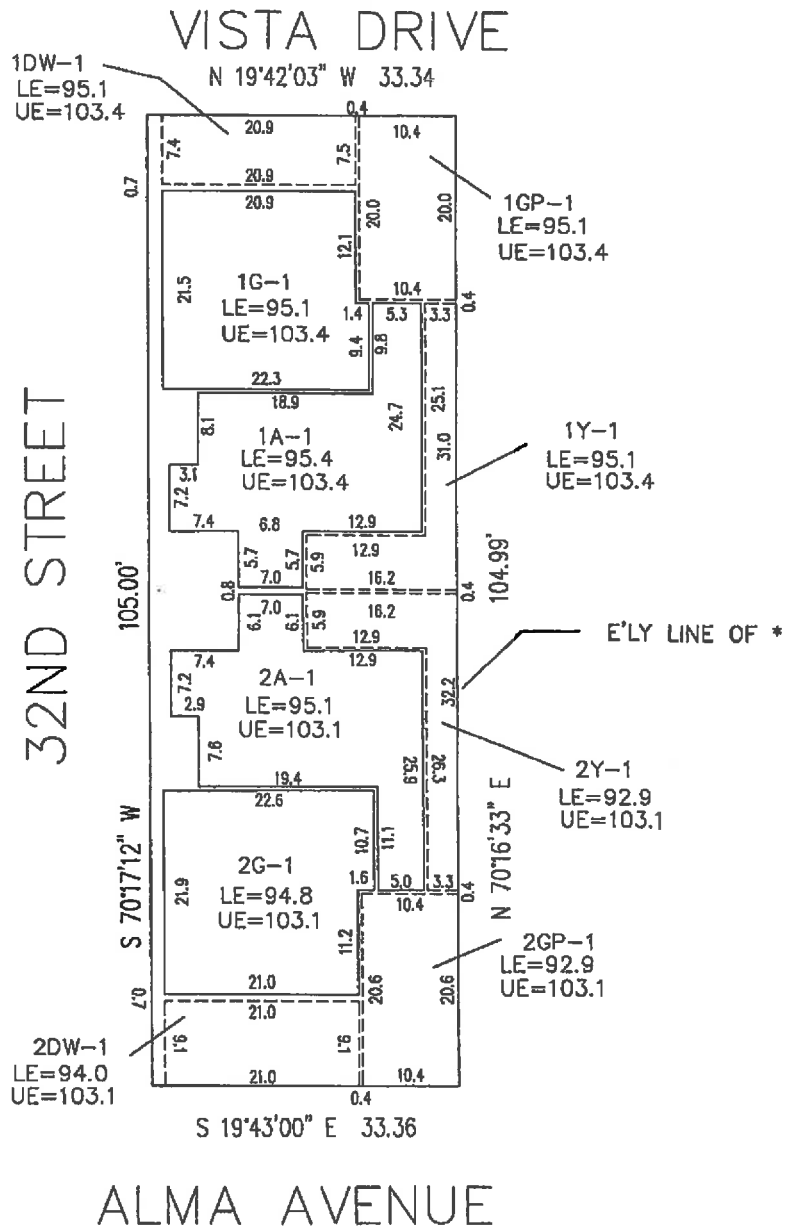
VISTA DRIVE
N 19°42'03" W 33.34

1DW-1
LE=95.1
UE=103.4

0.4
20.9
7.4
7.5
20.9
10.4
0.7
20.9
20.0
20.0
1GP-1
LE=95.1
UE=103.4
12.1
21.5
1G-1
LE=95.1
UE=103.4
10.4
0.4
1.4
5.3
3.3
9.4
9.8
22.3
18.9
24.7
25.1
8.1
1A-1
LE=95.4
UE=103.4
31.0
1Y-1
LE=95.1
UE=103.4
3.1
7.2
7.4
6.8
12.9
12.9
5.7
5.7
5.9
7.0
16.2
0.8
0.4
104.99'
7.0
16.2
6.1
6.1
5.9
12.9
E'LY LINE OF *
7.4
12.9
32.2
7.2
2A-1
LE=95.1
UE=103.1
2.9
7.6
2Y-1
LE=92.9
UE=103.1
19.4
25.9
26.3
22.6
10.7
11.1
2G-1
LE=94.8
UE=103.1
21.9
1.6
5.0
3.3
10.4
0.4
11.2
2GP-1
LE=92.9
UE=103.1
21.0
20.6
20.6
0.7
21.0
9.1
9.1
2DW-1
LE=94.0
UE=103.1
21.0
10.4
0.4

32ND STREET
105.00'
S 70°17'12" W
N 70°16'33" E

S 19°43'00" E 33.36

ALMA AVENUE